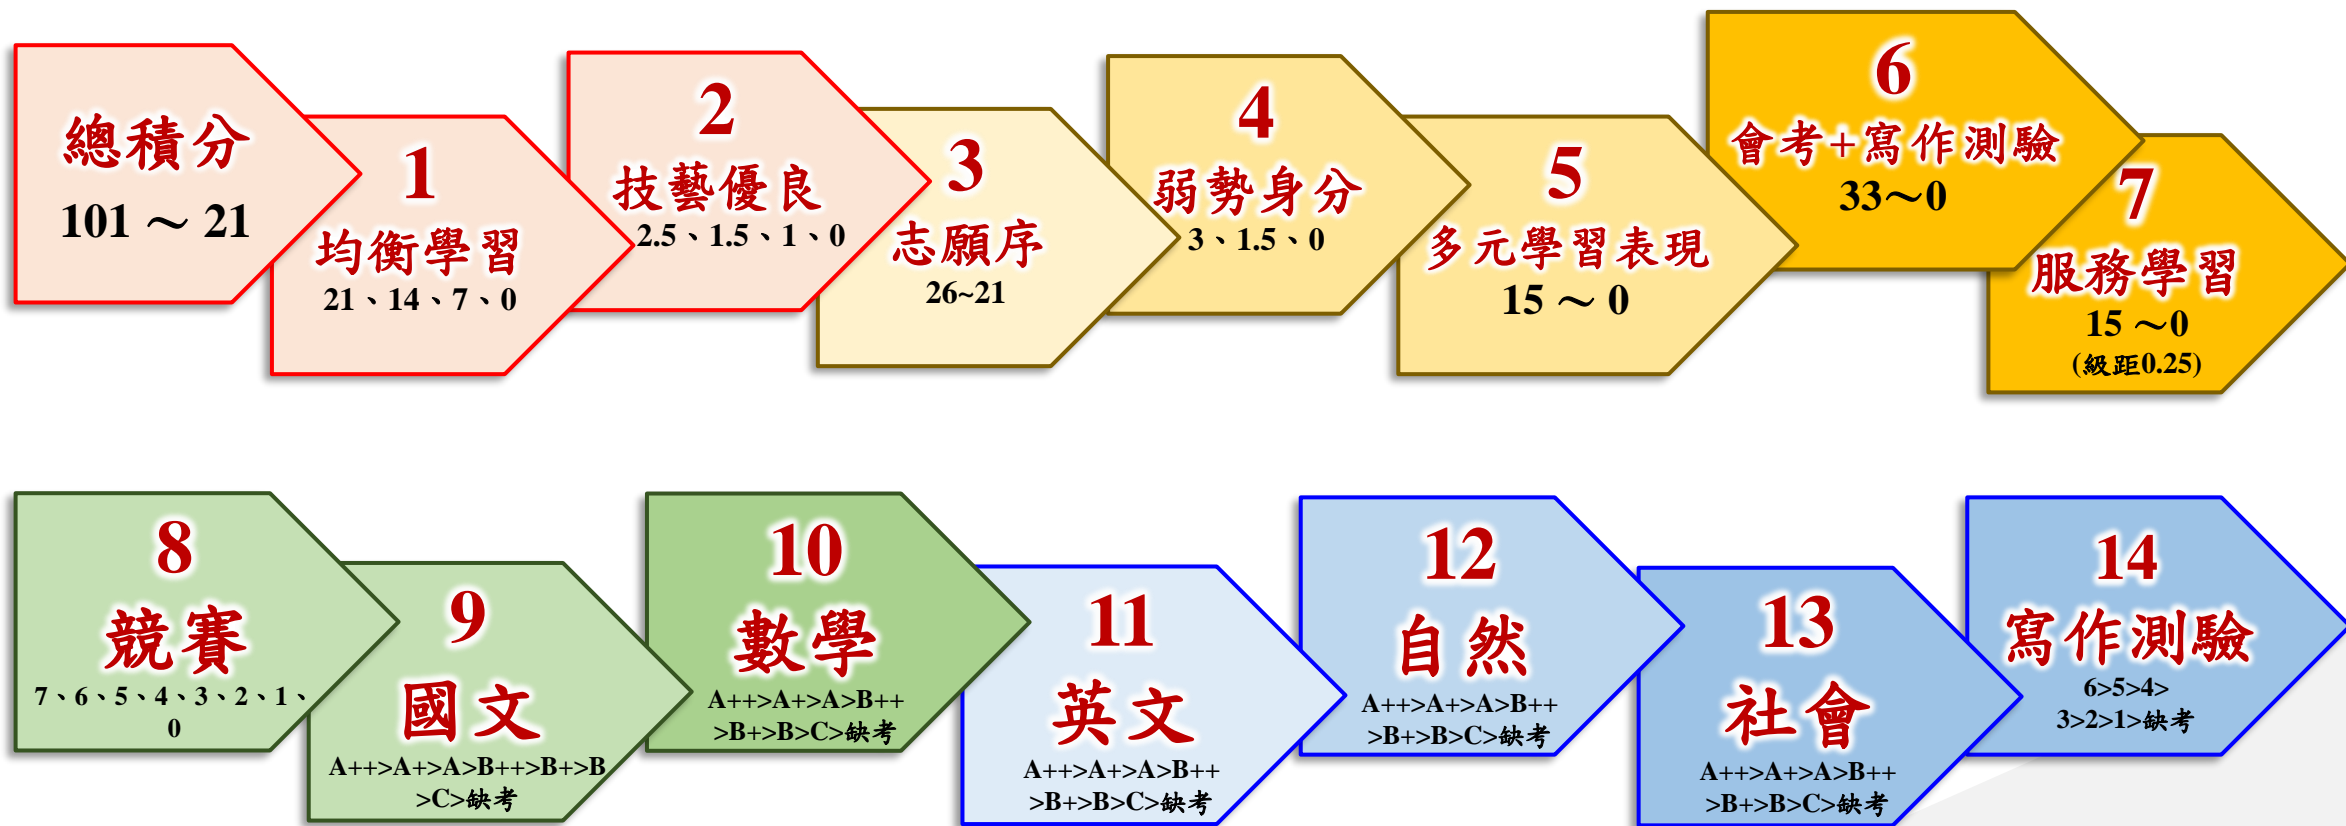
總積分
101 ～ 21

1
均衡學習
21、14、7、0

2
技藝優良
2.5、1.5、1、0

3
志願序
26~21

4
弱勢身分
3、1.5、0

5
多元學習表現
15 ～ 0

6
會考+寫作測驗
33～0

7
服務學習
15 ～0
(級距0.25)

8
競賽
7、6、5、4、3、2、1、0

9
國文
A++>A+>A>B++>B+>B>C>缺考

10
數學
A++>A+>A>B++>B+>B>C>缺考

11
英文
A++>A+>A>B++>B+>B>C>缺考

12
自然
A++>A+>A>B++>B+>B>C>缺考

13
社會
A++>A+>A>B++>B+>B>C>缺考

14
寫作測驗
6>5>4>3>2>1>缺考